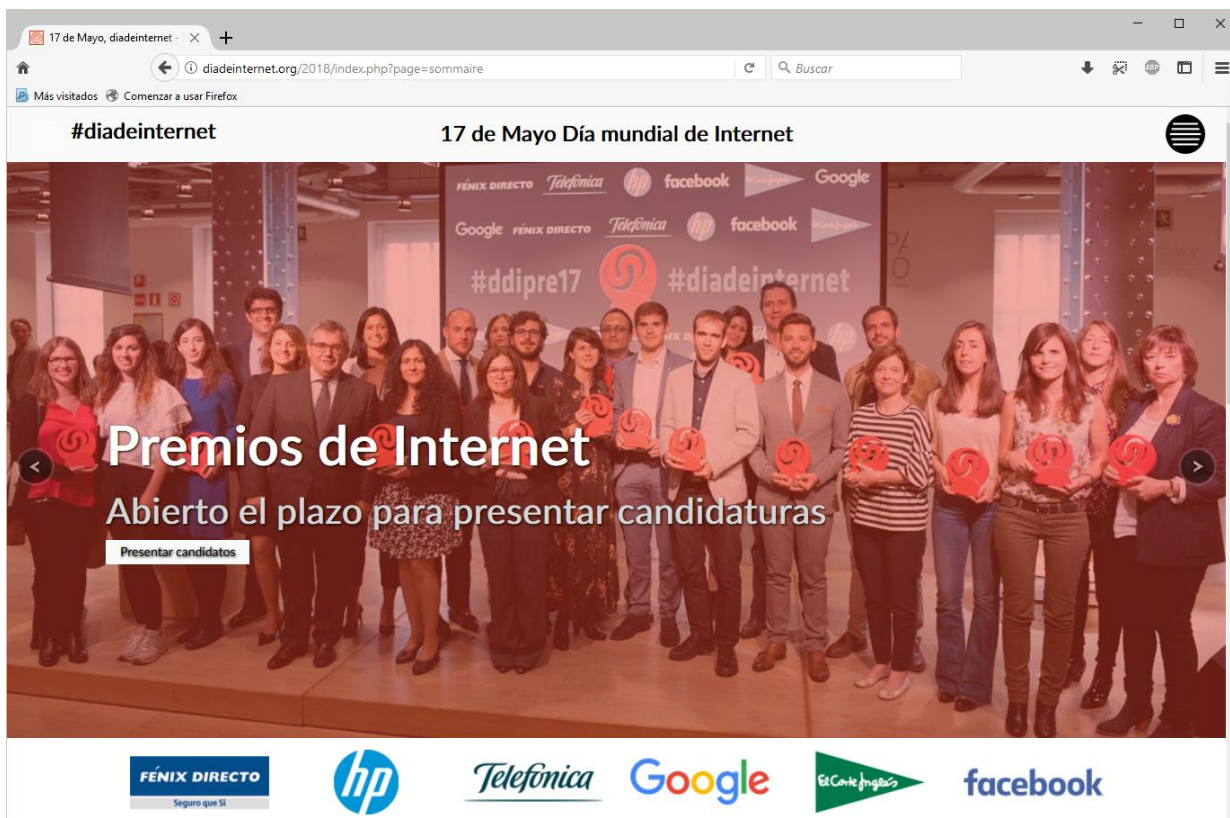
17 de Mayo, diadeinternet -

diadeinternet.org/2018/index.php?page=sommaire

Buscar

Más visitados Comenzar a usar Firefox

#diadeinternet

17 de Mayo Día mundial de Internet

FÉNIX DIRECTO Telefonica hp facebook El Corte Inglés Google

Google FÉNIX DIRECTO Telefonica hp facebook El Corte Inglés

#ddipre17 #diadeinternet

Premios de Internet

Abierto el plazo para presentar candidaturas

Presentar candidatos

FÉNIX DIRECTO Seguro que Sí

hp

Telefonica

Google

El Corte Inglés

facebook